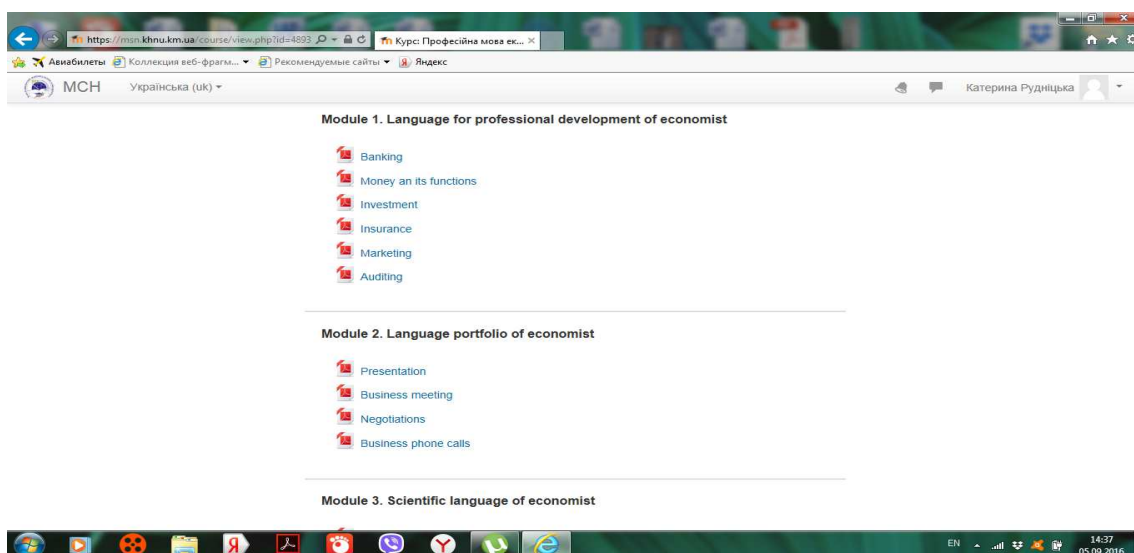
https://msn.khnu.km.ua/course/view.php?id=4893
Курс: Професійна мова ек...

Авиабилеты
Коллекция веб-фрагм...
Рекомендуемые сайты
Яндекс

МСН
Українська (uk)
Катерина Рудніцька

Module 1. Language for professional development of economist

Banking
Money an its functions
Investment
Insurance
Marketing
Auditing

Module 2. Language portfolio of economist

Presentation
Business meeting
Negotiations
Business phone calls

Module 3. Scientific language of economist

EN
14:37
05.09.2016